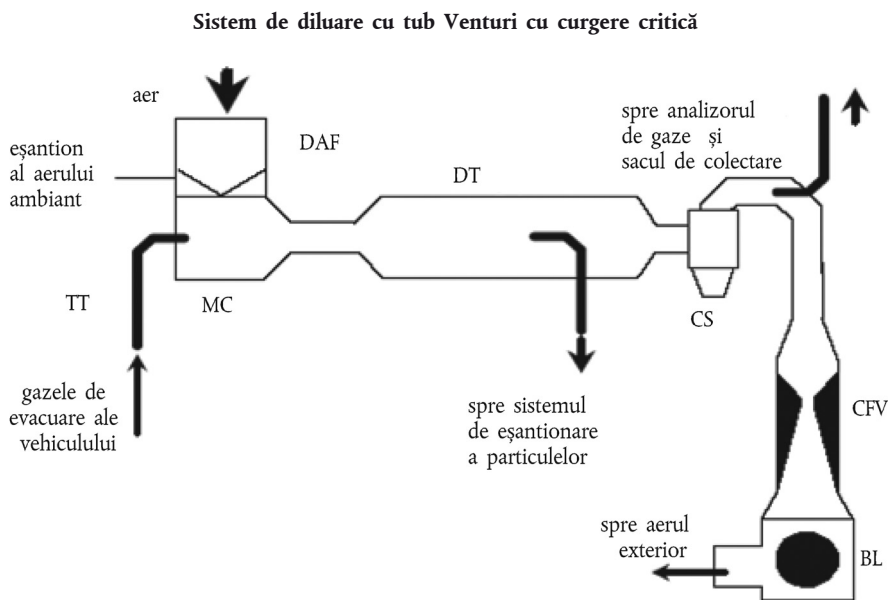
Sistem de diluare cu tub Venturi cu curgere critică

aer

eșantion al aerului ambiant

DAF

DT

spre analizorul de gaze și sacul de colectare

TT

MC

CS

gazele de evacuare ale vehiculului

spre sistemul de eșantionare a particulelor

CFV

spre aerul exterior

BL